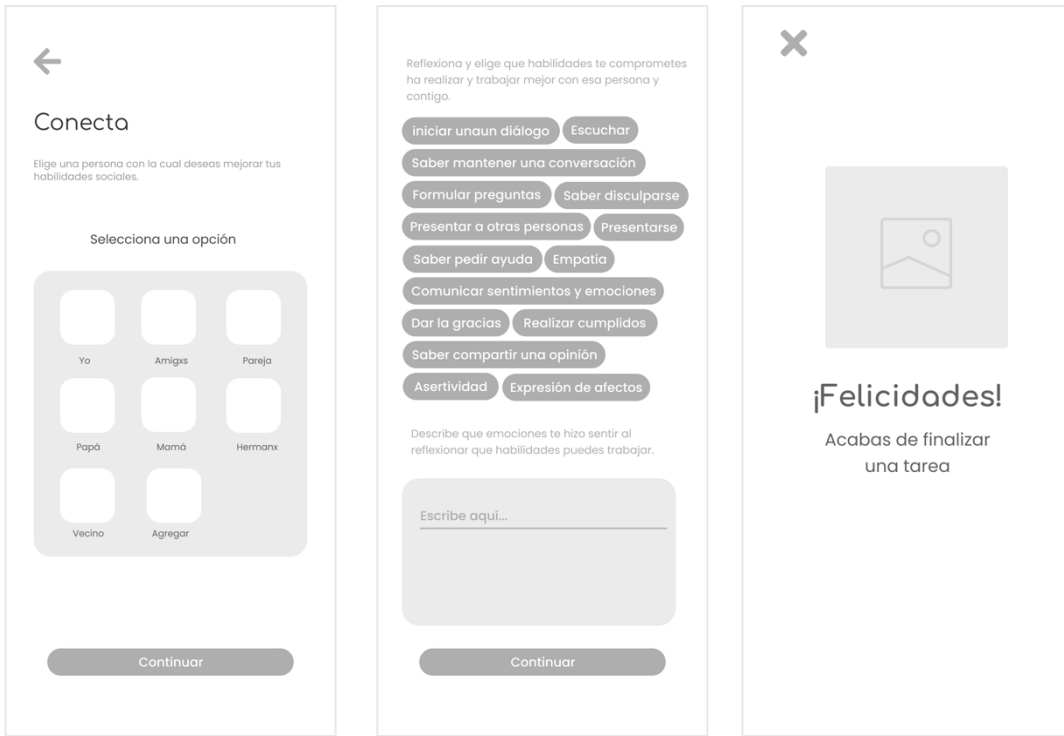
Conecta

Elige una persona con la cual deseas mejorar tus habilidades sociales.

Selecciona una opción

Yo
Amigxs
Pareja
Papá
Mamá
Hermanx
Vecino
Agregar

Continuar

Reflexiona y elige que habilidades te comprometes ha realizar y trabajar mejor con esa persona y contigo.

iniciar unaun diálogo
Escuchar
Saber mantener una conversación
Formular preguntas
Saber disculparse
Presentar a otras personas
Presentarse
Saber pedir ayuda
Empatia
Comunicar sentimientos y emociones
Dar la gracias
Realizar cumplidos
Saber compartir una opinión
Asertividad
Expresión de afectos

Describe que emociones te hizo sentir al reflexionar que habilidades puedes trabajar.

Escribe aquí...

Continuar

¡Felicidades!

Acabas de finalizar una tarea